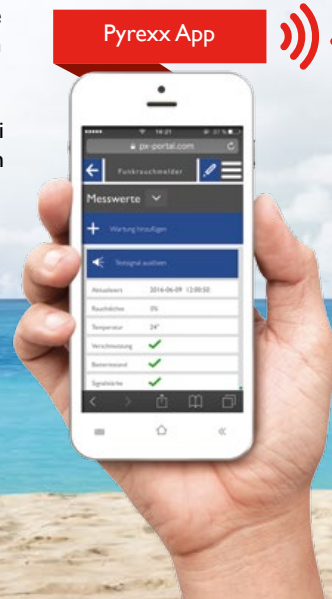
Pyrexx App

16:21

px-portal.com

Funkrauchmelder

Messwerte

Wartung hinzufügen

Testsignal auslösen

| Aktualisiert | 2016-06-09 13:00:50 |
|---|---|
| Rauchdichte | 0% |
| Temperatur | 24° |
| Verschmutzung | ✓ |
| Batteriestand | ✓ |
| Signalstärke | ✓ |